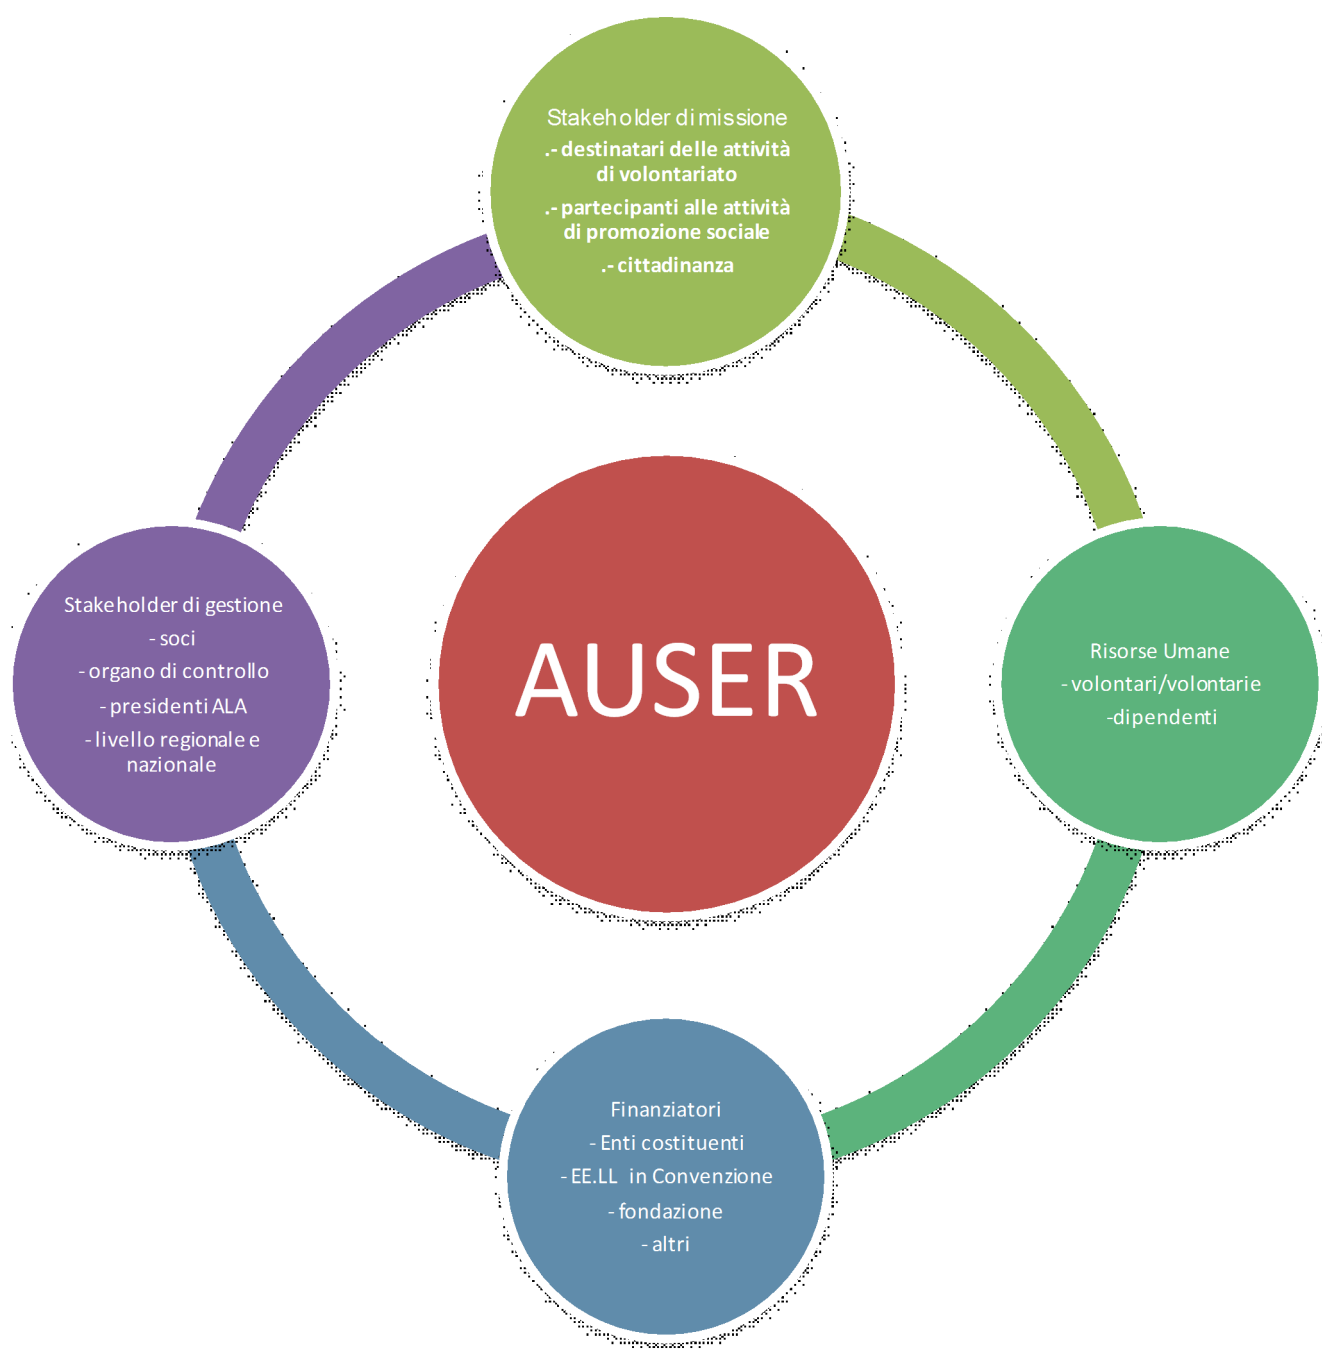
Stakeholder di missione
.- destinatari delle attività di volontariato
.- partecipanti alle attività di promozione sociale
.- cittadinanza

Stakeholder di gestione
- soci
- organo di controllo
- presidenti ALA
- livello regionale e nazionale

AUSER

Risorse Umane
- volontari/volontarie
-dipendenti

Finanziatori
- Enti costituenti
- EE.LL in Convenzione
- fondazione
- altri